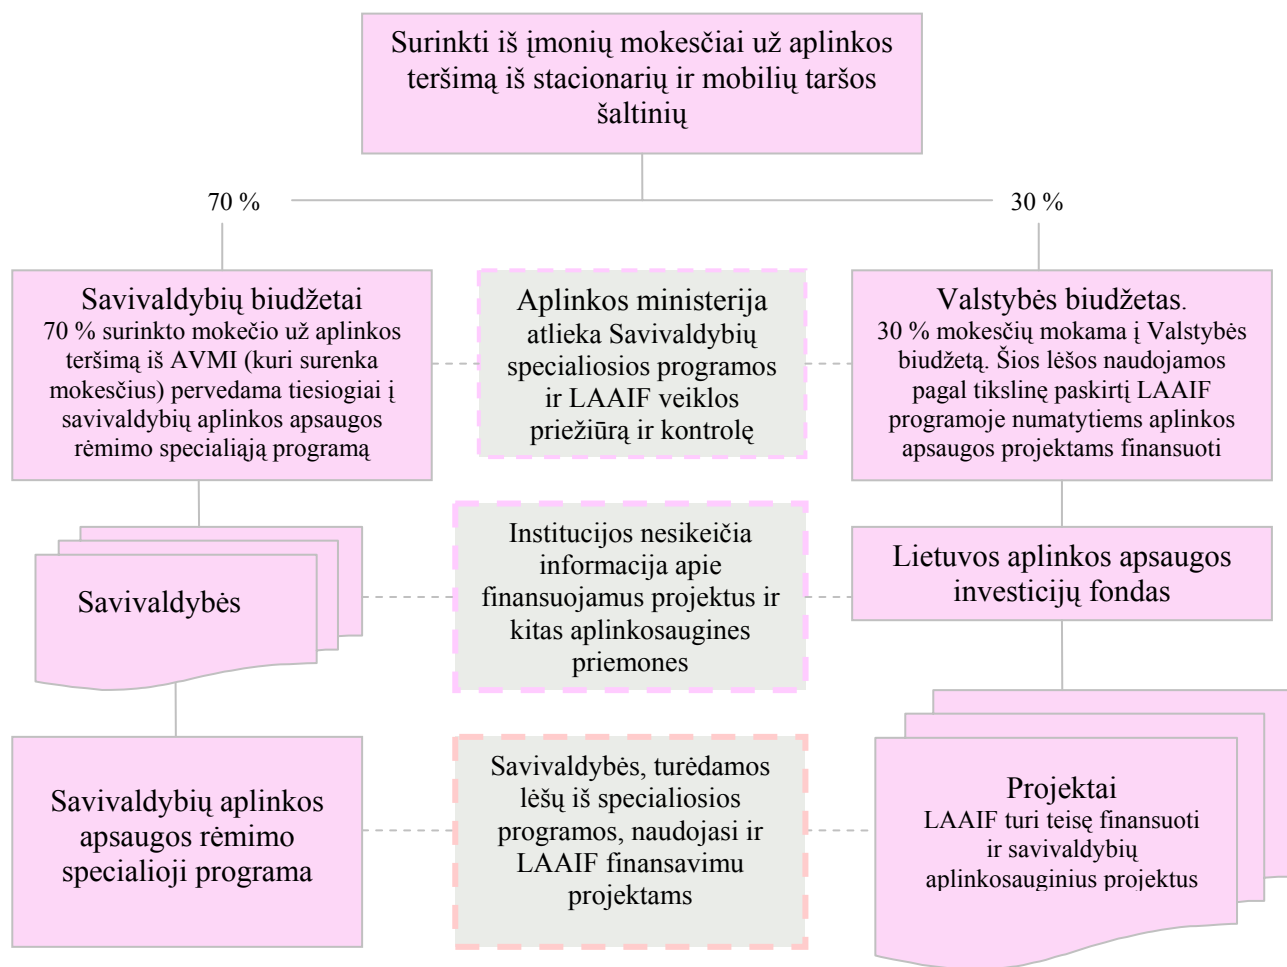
Surinkti iš įmonių mokesčiai už aplinkos teršimą iš stacionarių ir mobilių taršos šaltinių

70 %

30 %

Savivaldybių biudžetai
70 % surinkto mokečio už aplinkos teršimą iš AVMI (kuri surenka mokesčius) pervedama tiesiogiai į savivaldybių aplinkos apsaugos rėmimo specialiąją programą

Aplinkos ministerija atlieka Savivaldybių specialiosios programos ir LAAIF veiklos priežiūrą ir kontrolę

Valstybės biudžetas.
30 % mokesčių mokama į Valstybės biudžetą. Šios lėšos naudojamos pagal tikslinę paskirtį LAAIF programoje numatytiems aplinkos apsaugos projektams finansuoti

Savivaldybės

Institucijos nesikeičia informacija apie finansuojamus projektus ir kitas aplinkosaugines priemones

Lietuvos aplinkos apsaugos investicijų fondas

Savivaldybių aplinkos apsaugos rėmimo specialioji programa

Savivaldybės, turėdamos lėšų iš specialiosios programos, naudojasi ir LAAIF finansavimu projektams

Projektai
LAAIF turi teisę finansuoti ir savivaldybių aplinkosauginius projektus